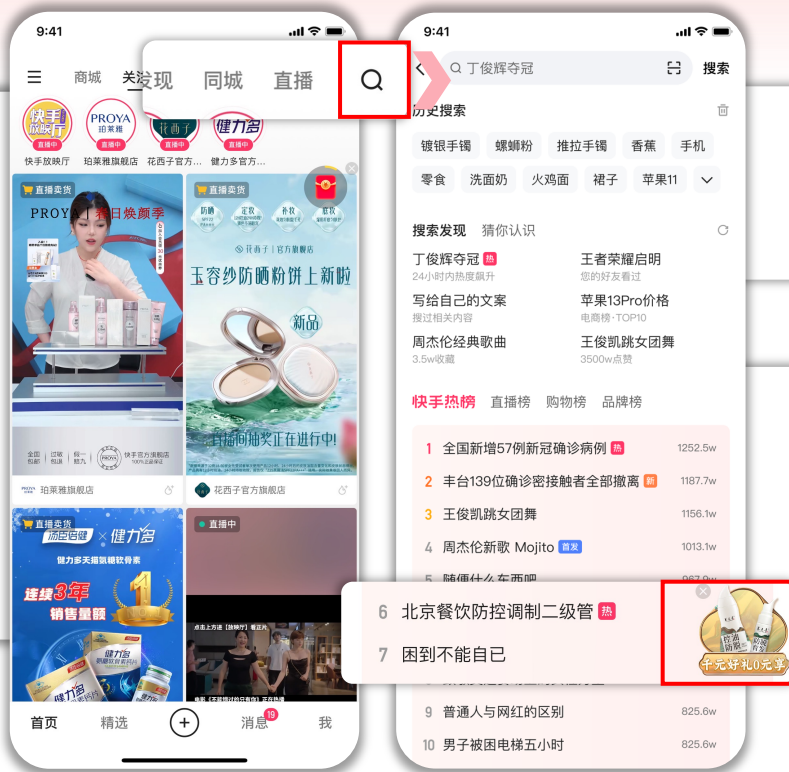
9:41

商城 关 发现 同城 直播

快手放映厅 直播中 快手放映厅
PROYA 珀莱雅 直播中 珀莱雅旗舰店
花西子 直播中 花西子官方...
健力多 直播中 健力多官方...

直播卖货
PROYA 春日焕颜季
珀莱雅旗舰店

直播卖货
防晒 定妆 养肤 提亮
花西子 | 官方旗舰店
玉容纱防晒粉饼上新啦
新品
直播间抽奖正在进行中!
花西子官方旗舰店

直播卖货
汤臣倍健 × 健力多
健力多天猫氨糖软骨素
连续3年 销售量额 1
健力多

直播中

首页 精选 + 消息 19 我

9:41
丁俊辉夺冠
搜索

历史搜索
镀银手镯 螺蛳粉 推拉手镯 香蕉 手机
零食 洗面奶 火鸡面 裙子 苹果11

搜索发现 猜你认识
丁俊辉夺冠 热
24小时内热度飙升
王者荣耀启明
您的好友看过
写给自己的文案
搜过相关内容
苹果13Pro价格
电商榜·TOP10
周杰伦经典歌曲
3.5w收藏
王俊凯跳女团舞
3500w点赞

快手热榜 直播榜 购物榜 品牌榜
1 全国新增57例新冠确诊病例 热 1252.5w
2 丰台139位确诊密接触者全部撤离 新 1187.7w
3 王俊凯跳女团舞 1156.1w
4 周杰伦新歌 Mojito 首发 1013.1w
5 随便什么东西吧 967.9w
6 北京餐饮防控调制二级管 热
7 困到不能自已
9 普通人与网红的区别 825.6w
10 男子被困电梯五小时 825.6w

千元好礼0元享